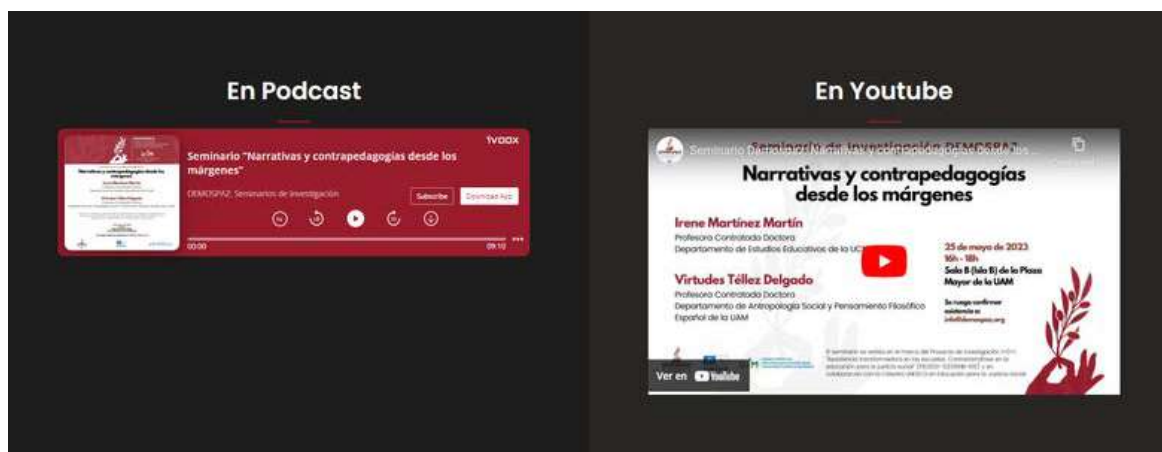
En Podcast

Narrativas y contrapedagogías desde los márgenes

ivoox

Seminario "Narrativas y contrapedagogías desde los márgenes"

DEMOSPAZ. Seminarios de investigación

Subscribe

Download App

00:00

09:10

En Youtube

Seminario "Narrativas y contrapedagogías desde los márgenes"

Seminario de Investigación DEMOSPAZ

Narrativas y contrapedagogías desde los márgenes

Irene Martínez Martín
Profesora Contratada Doctora
Departamento de Estudios Educativos de la UCM

Virtudes Téllez Delgado
Profesora Contratada Doctora
Departamento de Antropología Social y Pensamiento Filosófico Español de la UAM

25 de mayo de 2023
16h - 18h
Sala B (Isla B) de la Plaza Mayor de la UAM

Se ruega confirmar asistencia a: info@demospaz.org

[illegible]

Ver en YouTube